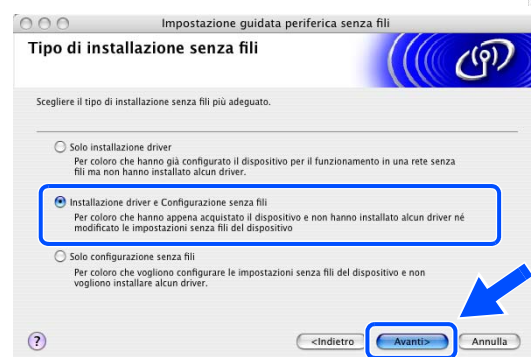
Impostazione guidata periferica senza fili

Tipo di installazione senza fili

Scegliere il tipo di installazione senza fili più adeguato.

Solo installazione driver
Per coloro che hanno già configurato il dispositivo per il funzionamento in una rete senza fili ma non hanno installato alcun driver.

Installazione driver e Configurazione senza fili
Per coloro che hanno appena acquistato il dispositivo e non hanno installato alcun driver né modificato le impostazioni senza fili del dispositivo

Solo configurazione senza fili
Per coloro che vogliono configurare le impostazioni senza fili del dispositivo e non vogliono installare alcun driver.

?

<Indietro

Avanti>

Annulla